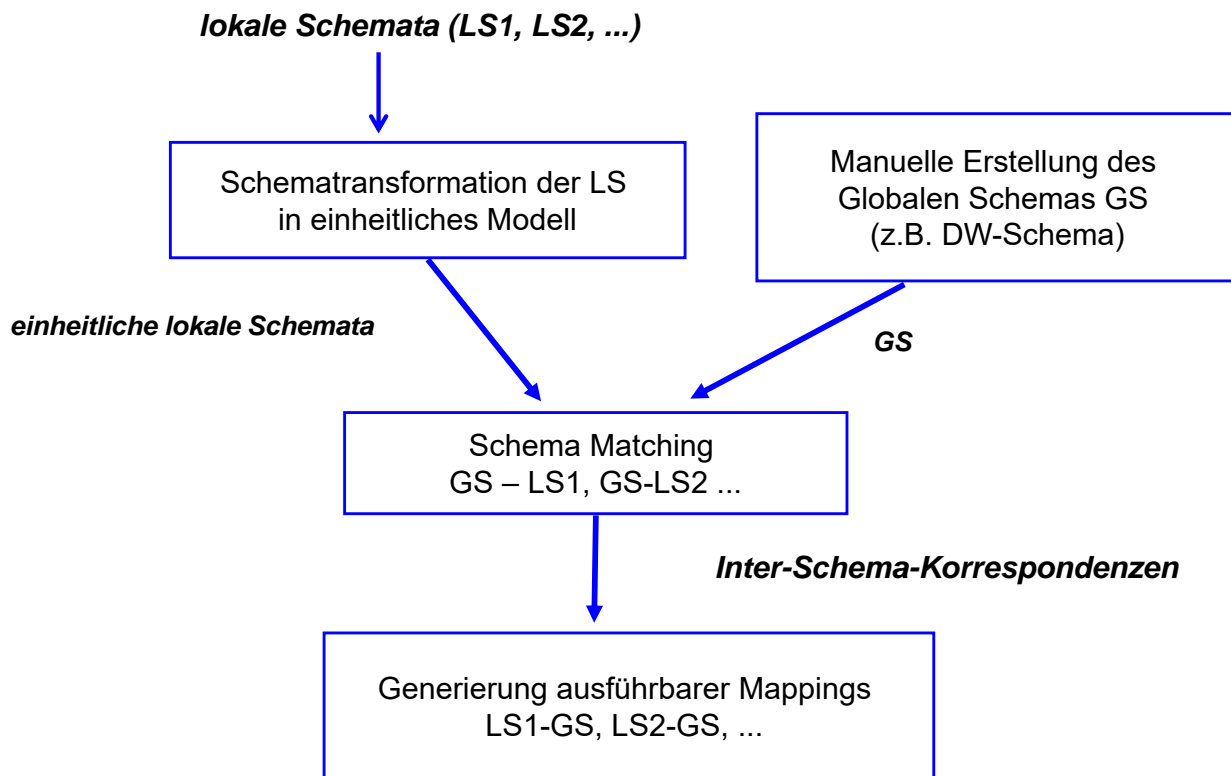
lokale Schemata (LS1, LS2, ...)

Schematransformation der LS in einheitliches Modell

Manuelle Erstellung des Globalen Schemas GS (z.B. DW-Schema)

einheitliche lokale Schemata

GS

Schema Matching
GS – LS1, GS-LS2 ...

Inter-Schema-Korrespondenzen

Generierung ausführbarer Mappings
LS1-GS, LS2-GS, ...